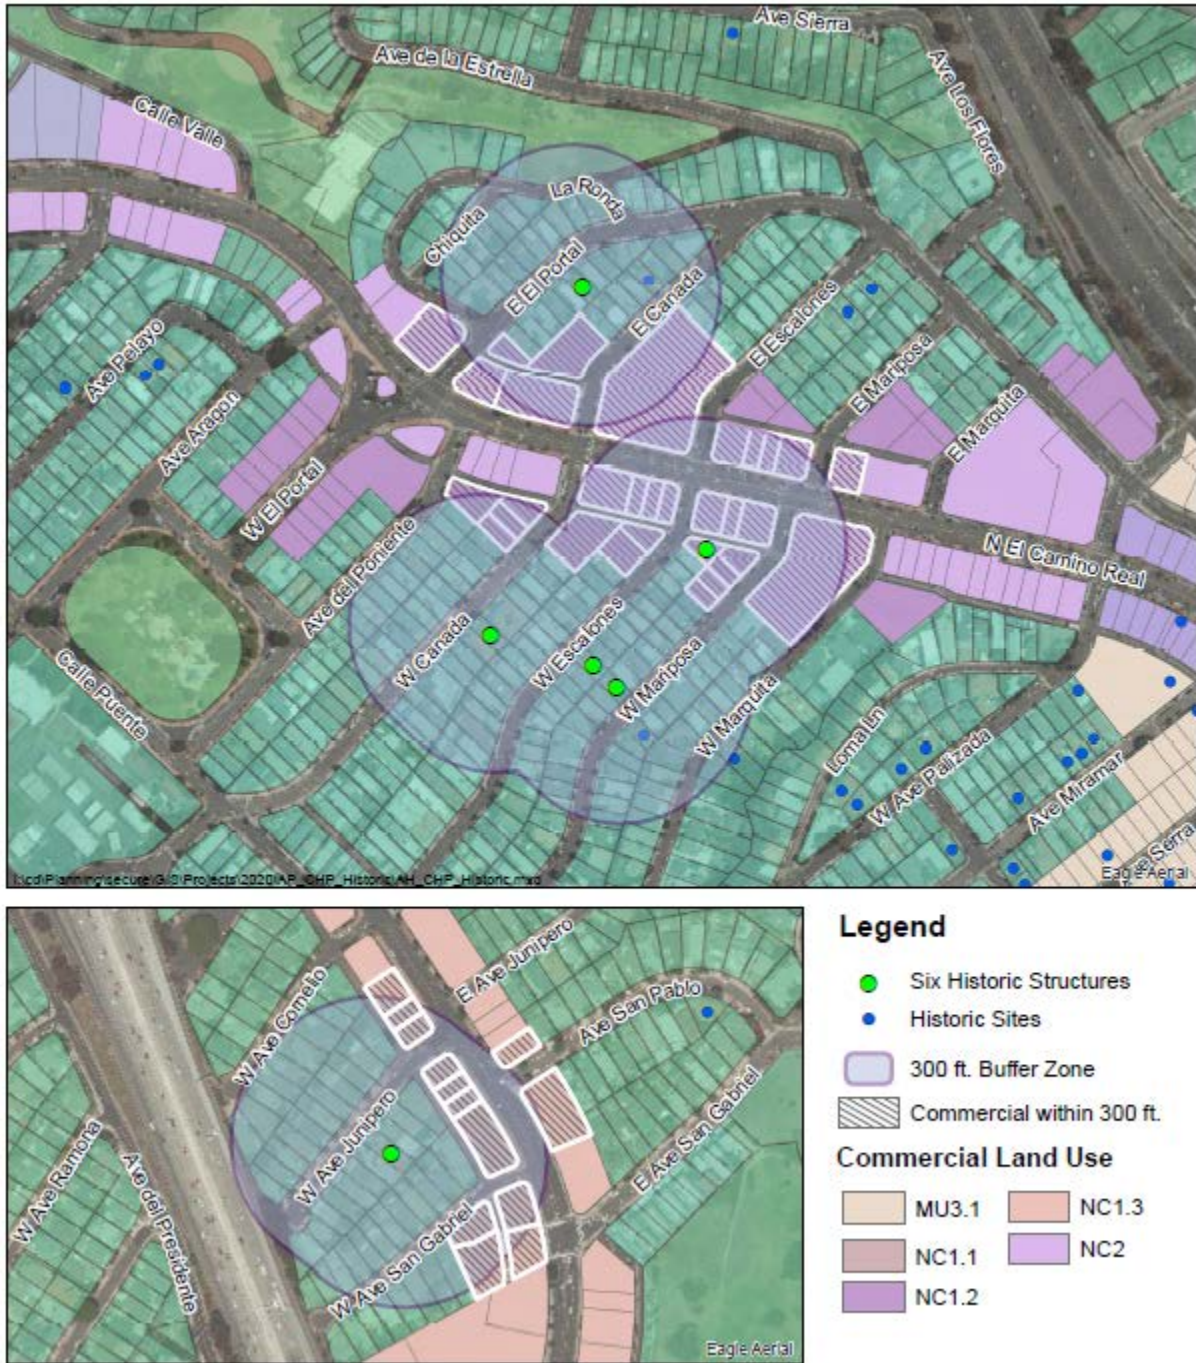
Ave Sierra
Ave de la Estrella
Ave Los Flores
Calle Valle
La Ronda
Chiquita
E El Portal
E Canada
E Escalones
E Mariposa
E Marquita
Ave Palayo
Ave Aragon
W El Portal
Ave del Poniente
N El Camino Real
W Canada
W Escalones
W Mariposa
W Marquita
Calle Puente
Loma Ln
W Ave Palizada
Ave Miramar
Ave Serra
K:\cd\Planning\secure\GIS\Projects\2020\AP_CHP_Historic\AH_CHP_Historic.mxd
Eagle Aerial

E Ave Junipero
W Ave Cornelio
Ave San Pablo
W Ave Junipero
E Ave San Gabriel
W Ave Ramona
Ave del Presidente
W Ave San Gabriel
Eagle Aerial

Legend
Six Historic Structures
Historic Sites
300 ft. Buffer Zone
Commercial within 300 ft.
Commercial Land Use
MU3.1
NC1.3
NC1.1
NC2
NC1.2